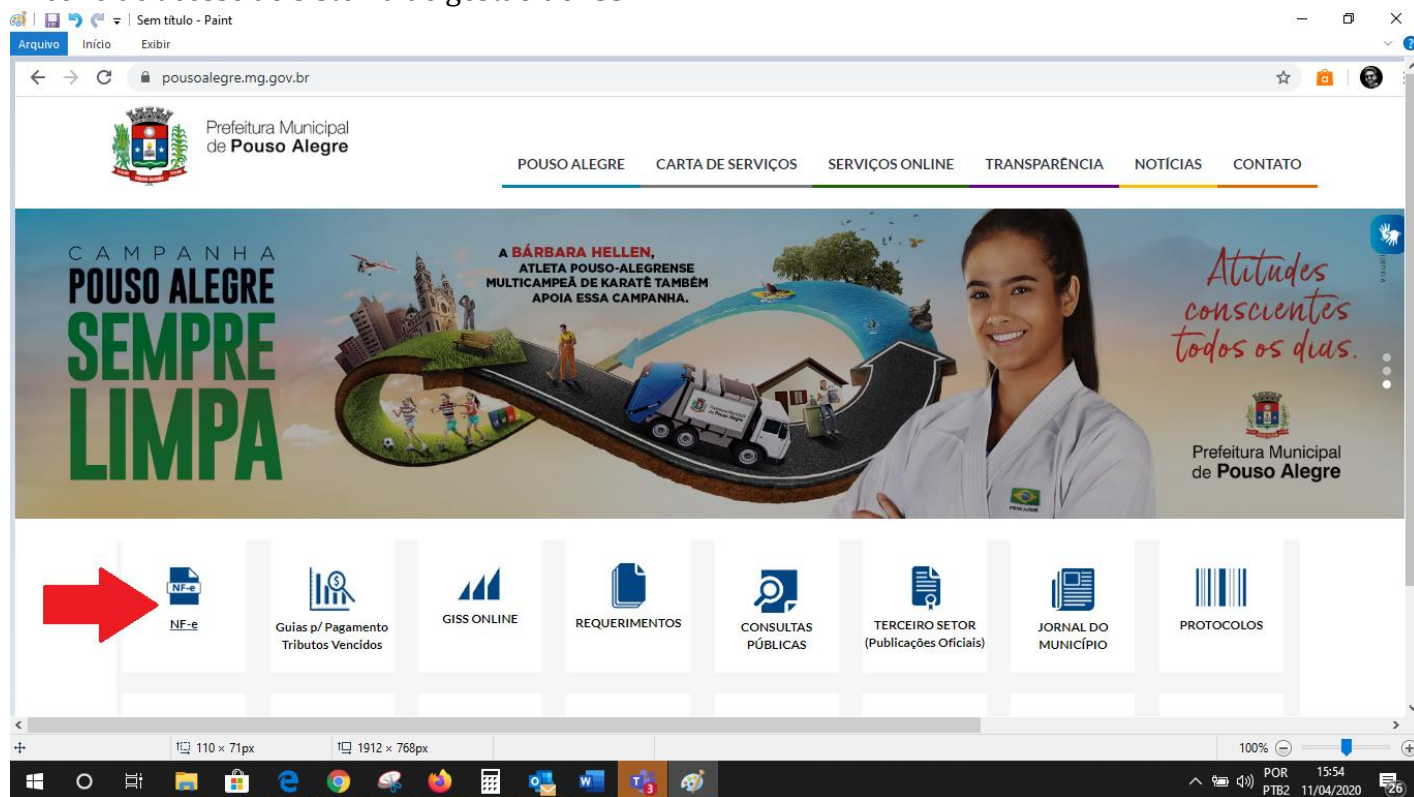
Sem título - Paint
Arquivo Início Exibir

pousoalegre.mg.gov.br

Prefeitura Municipal de Pouso Alegre

POUSO ALEGRE CARTA DE SERVIÇOS SERVIÇOS ONLINE TRANSPARÊNCIA NOTÍCIAS CONTATO

CAMPANHA POUSO ALEGRE SEMPRE LIMPA

A BÁRBARA HELLEN, ATLETA POUSO-ALEGRENSE MULTICAMPEÃ DE KARATÊ TAMBÉM APOIA ESSA CAMPANHA.

Atitudes conscientes todos os dias.

Prefeitura Municipal de Pouso Alegre

NF-e
NF-e

Guias p/ Pagamento Tributos Vencidos

GISS ONLINE

REQUERIMENTOS

CONSULTAS PÚBLICAS

TERCEIRO SETOR (Publicações Oficiais)

JORNAL DO MUNICÍPIO

PROTOCOLOS

110 × 71px 1912 × 768px 100%

POR PTB2 15:54 11/04/2020 26